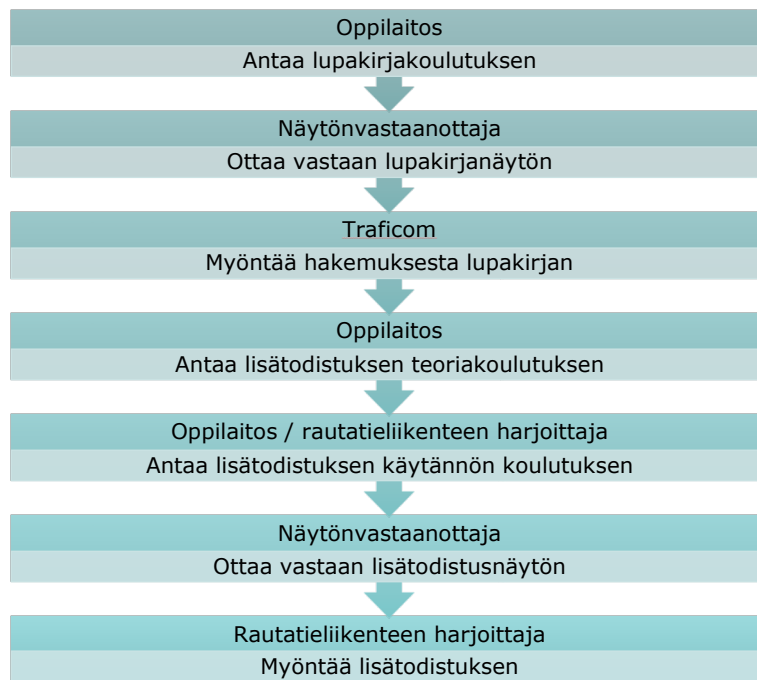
Oppilaitos
Antaa lupakirjakoulutuksen

Näytönvastaanottaja
Ottaa vastaan lupakirjanäytön

Traficom
Myöntää hakemuksesta lupakirjan

Oppilaitos
Antaa lisätodistuksen teoriakoulutuksen

Oppilaitos / rautatieliikenteen harjoittaja
Antaa lisätodistuksen käytännön koulutuksen

Näytönvastaanottaja
Ottaa vastaan lisätodistusnäytön

Rautatieliikenteen harjoittaja
Myöntää lisätodistuksen